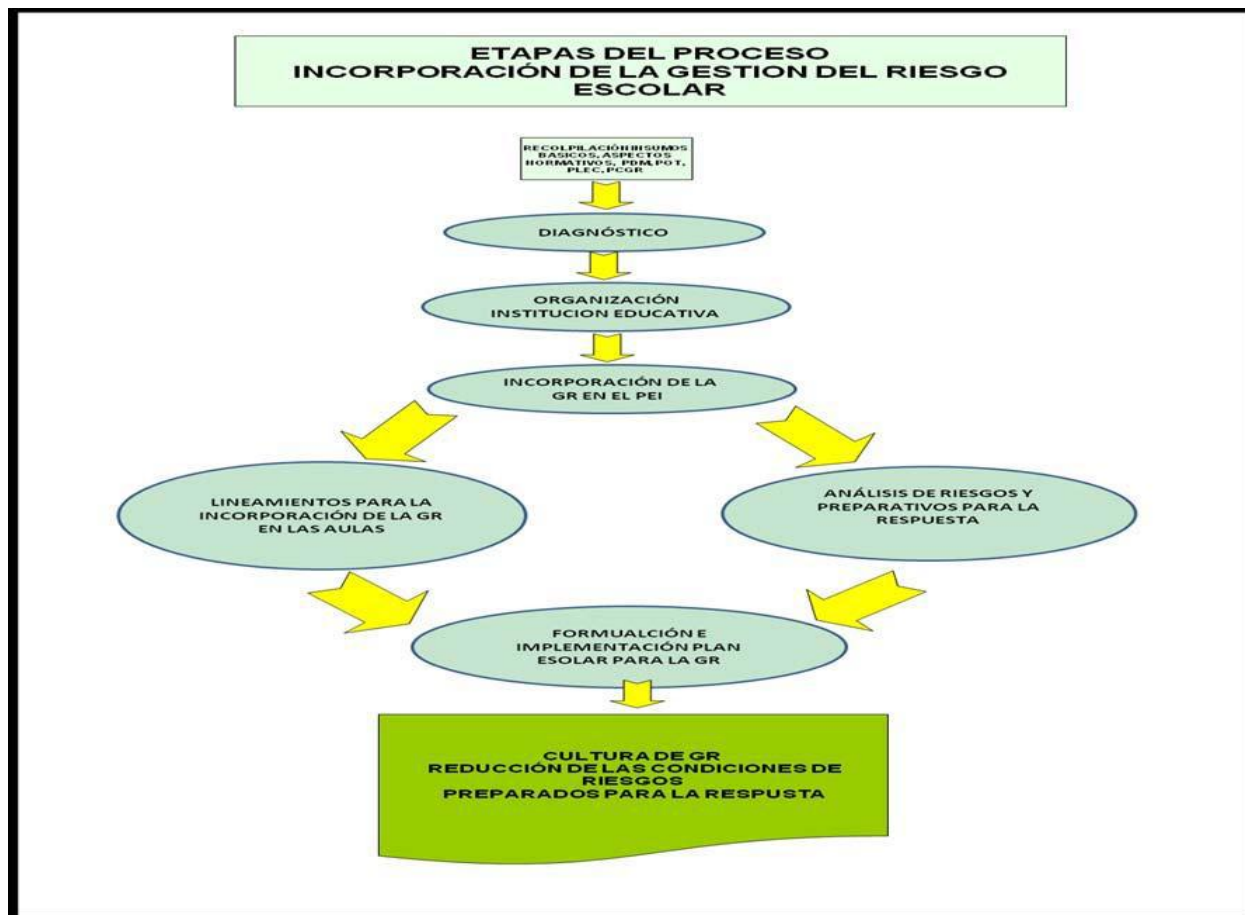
ETAPAS DEL PROCESO
INCORPORACIÓN DE LA GESTION DEL RIESGO ESCOLAR

RECOLPILACIÓN INSUMOS BASICOS, ASPECTOS NORMATIVOS, PDM, POT, PLEC, PCGR

DIAGNÓSTICO

ORGANIZACIÓN INSTITUCION EDUCATIVA

INCORPORACIÓN DE LA GR EN EL PEI

LINEAMIENTOS PARA LA INCORPORACIÓN DE LA GR EN LAS AULAS

ANÁLISIS DE RIESGOS Y PREPARATIVOS PARA LA RESPUESTA

FORMUALCIÓN E IMPLEMENTACIÓN PLAN ESOLAR PARA LA GR

CULTURA DE GR
REDUCCIÓN DE LAS CONDICIONES DE RIESGOS
PREPARADOS PARA LA RESPUSTA